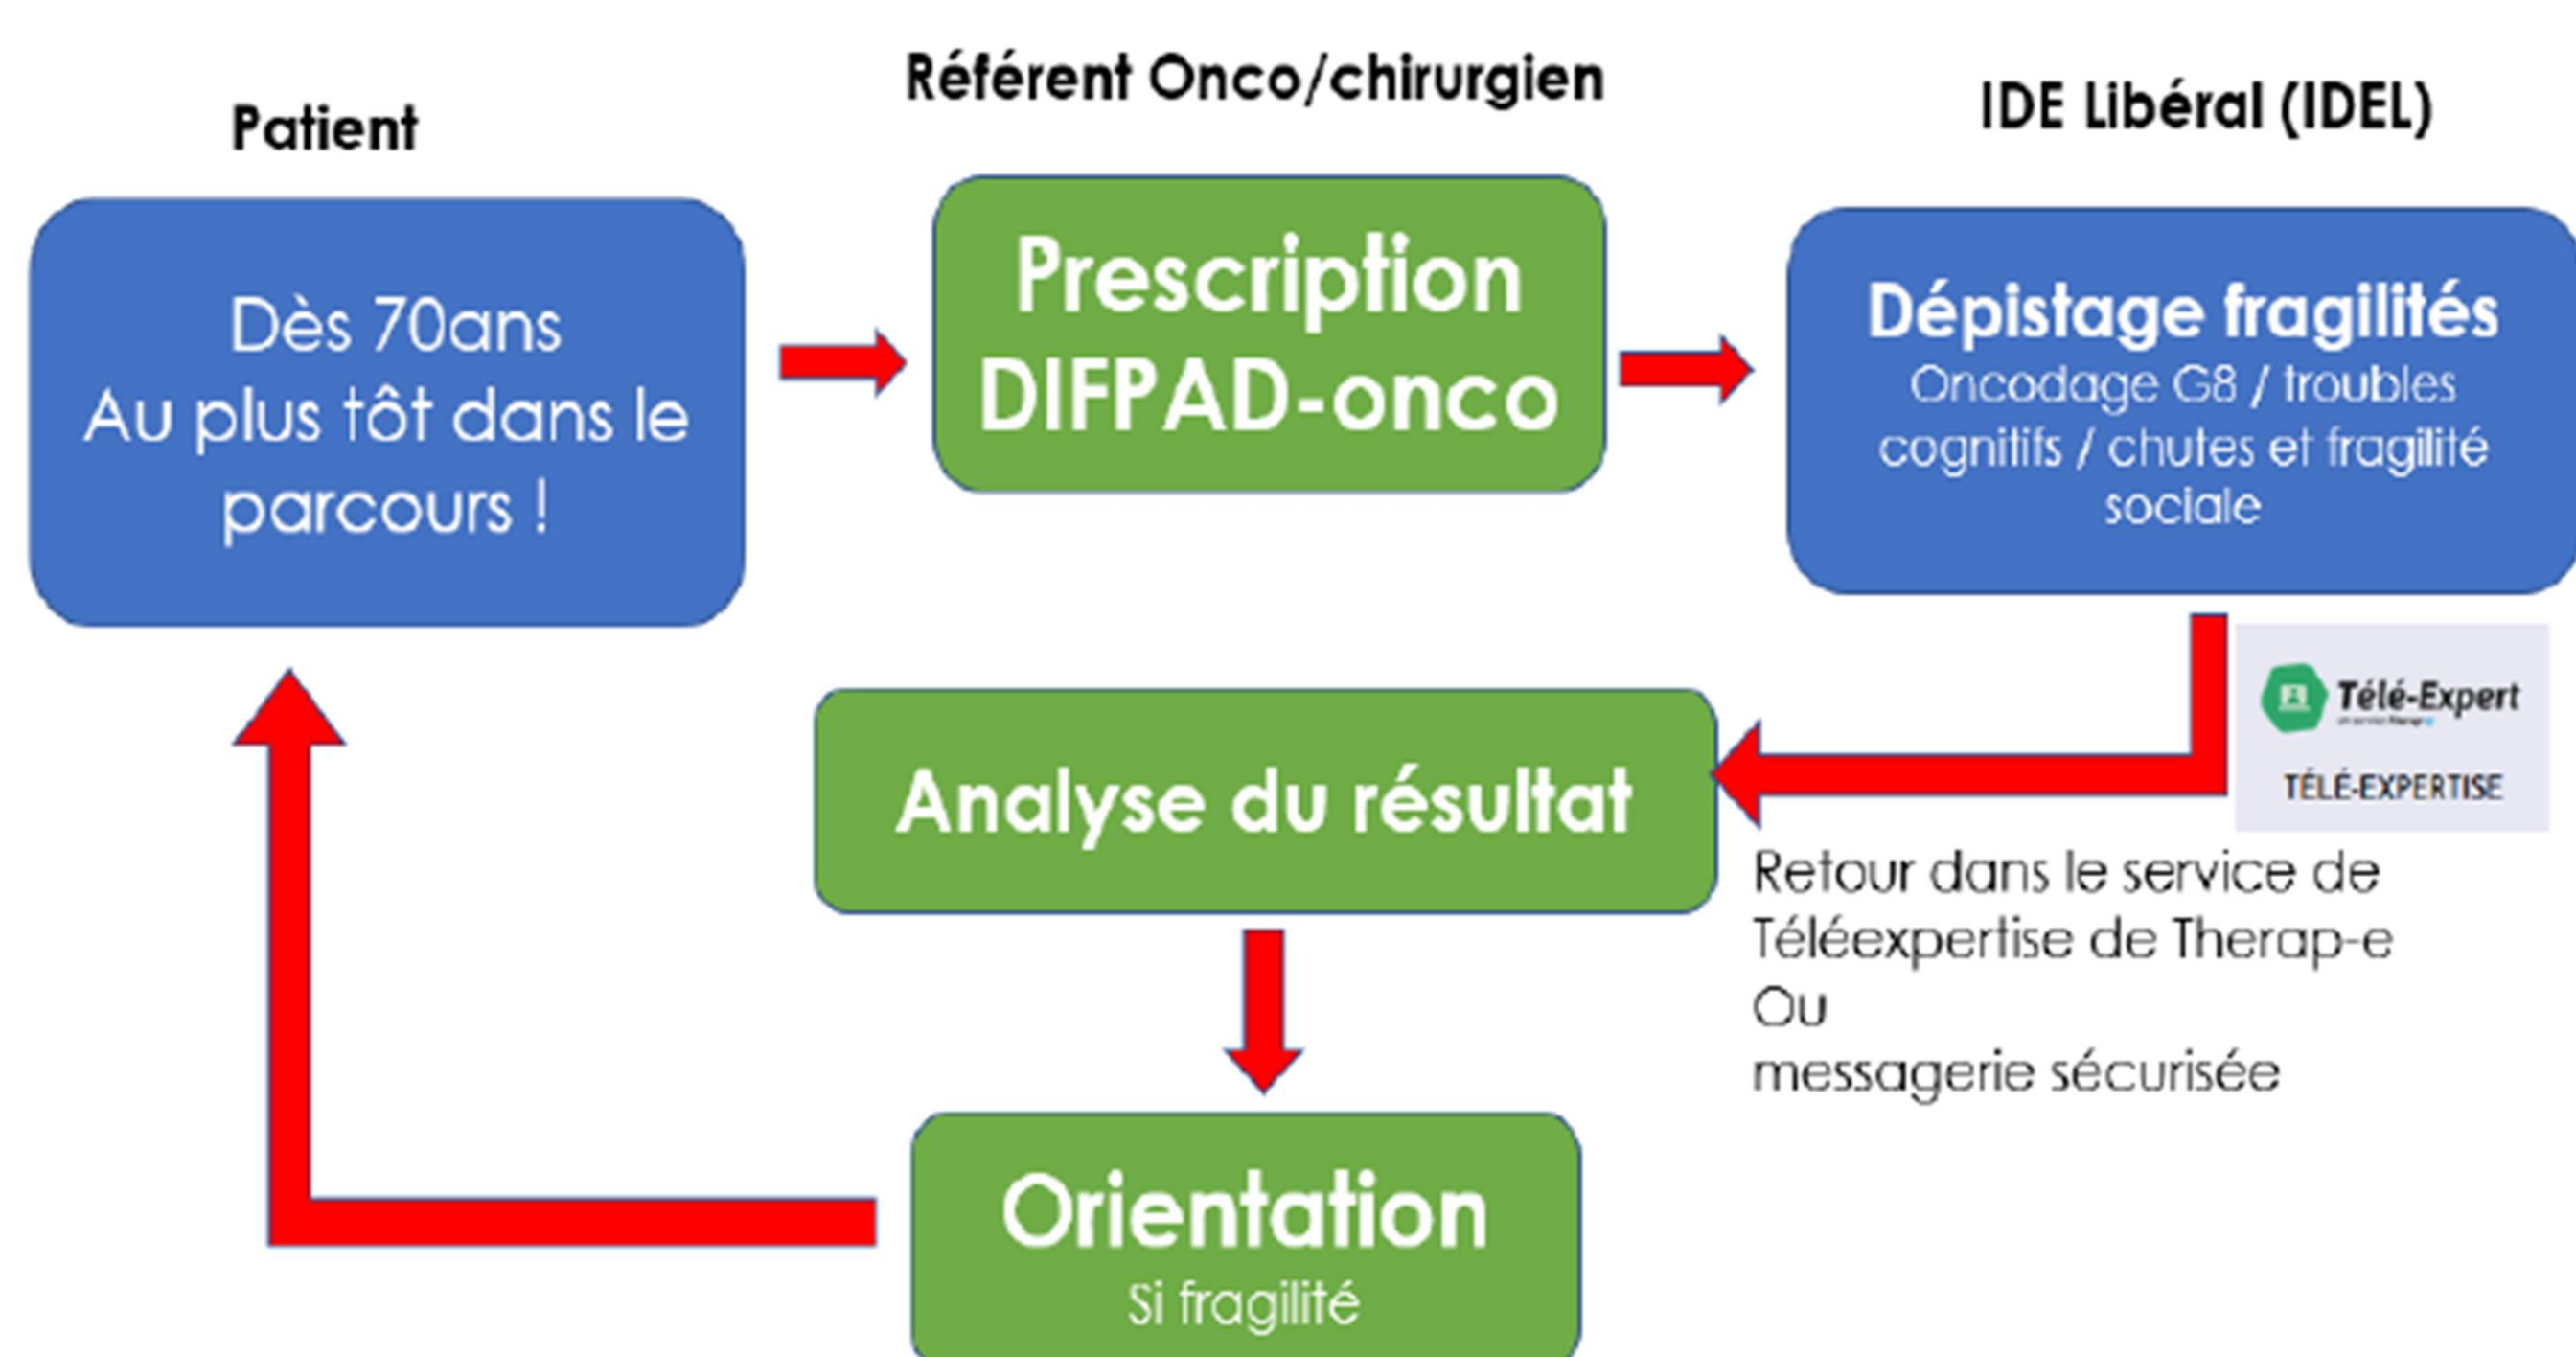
Patient

Référent Onco/chirurgien

IDE Libéral (IDEL)

Dès 70ans
Au plus tôt dans le parcours !

Prescription DIFPAD-onco

Dépistage fragilités
Oncodage G8 / troubles cognitifs / chutes et fragilité sociale

Télé-Expert
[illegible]
TÉLÉ-EXPERTISE

Analyse du résultat

Retour dans le service de Téléexpertise de Therap-e
Ou
messagerie sécurisée

Orientation
Si fragilité